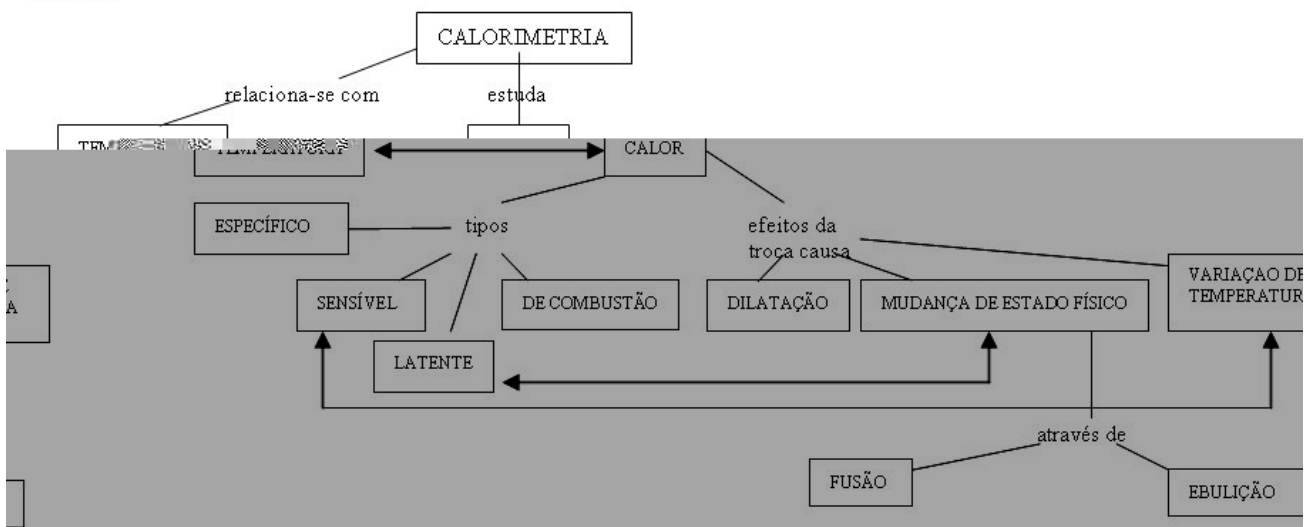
CALORIMETRIA

relaciona-se com

estuda

TEM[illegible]

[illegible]

CALOR

ESPECÍFICO

tipos

efeitos da troca causa

VARIAÇAO DE TEMPERATUR

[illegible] A

SENSÍVEL

DE COMBUSTÃO

DILATAÇÃO

MUDANÇA DE ESTADO FÍSICO

LATENTE

através de

FUSÃO

EBULIÇÃO